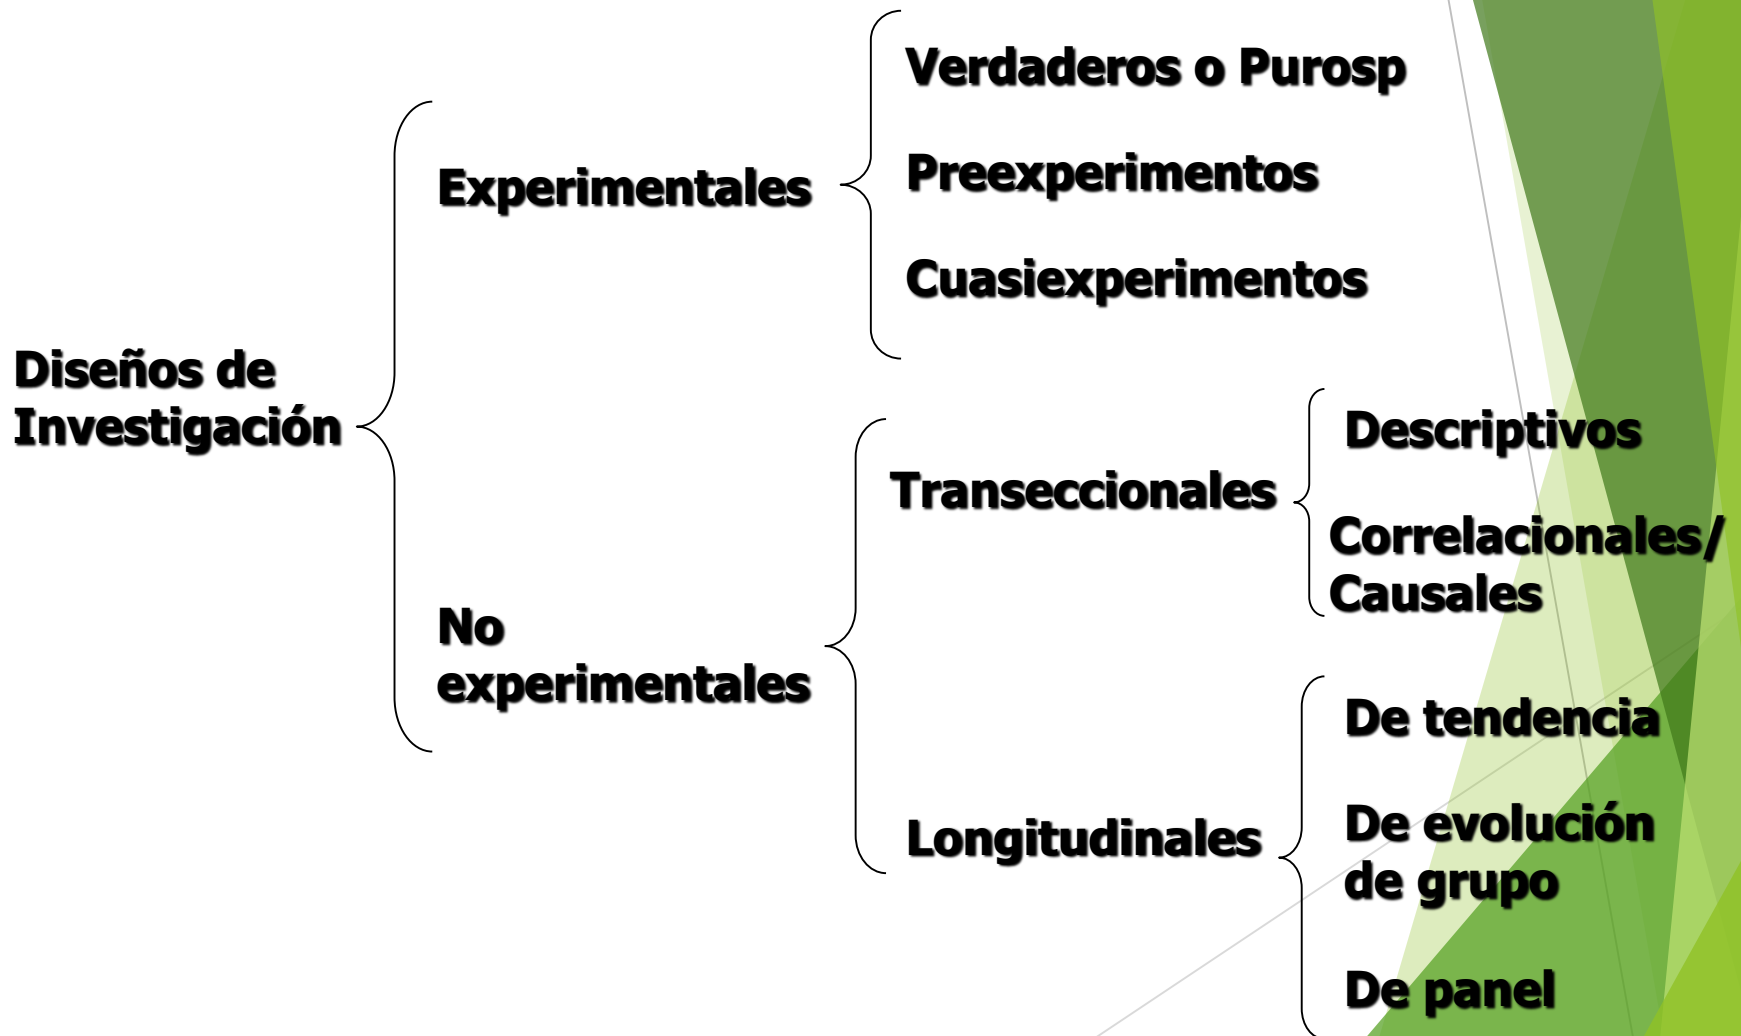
Diseños de Investigación

Experimentales

Verdaderos o Purosp

Preexperimentos

Cuasiexperimentos

No experimentales

Transeccionales

Descriptivos

Correlacionales/ Causales

Longitudinales

De tendencia

De evolución de grupo

De panel